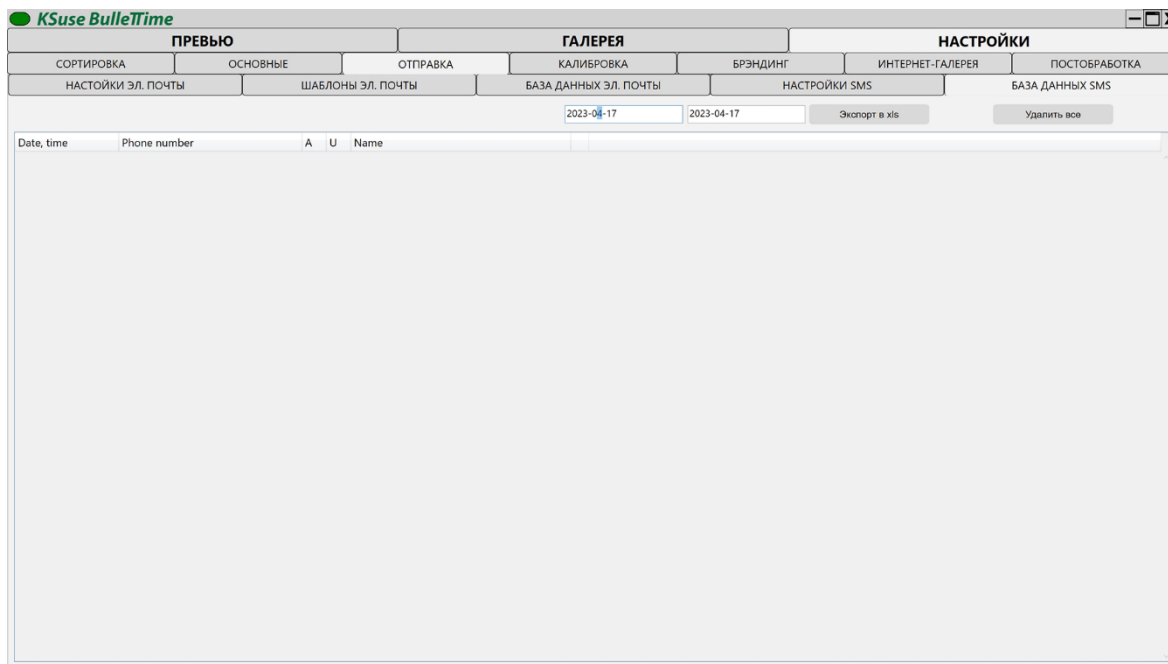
KSuse BulleTTime

ПРЕВЬЮ | ГАЛЕРЕЯ | НАСТРОЙКИ

СОРТИРОВКА | ОСНОВНЫЕ | ОТПРАВКА | КАЛИБРОВКА | БРЭНДИНГ | ИНТЕРНЕТ-ГАЛЕРЕЯ | ПОСТОБРАБОТКА

НАСТОЙКИ ЭЛ. ПОЧТЫ | ШАБЛОНЫ ЭЛ. ПОЧТЫ | БАЗА ДАННЫХ ЭЛ. ПОЧТЫ | НАСТРОЙКИ SMS | БАЗА ДАННЫХ SMS

2023-04-17 2023-04-17 Экспорт в xls Удалить все

| Date, time | Phone number | A | U | Name |
|---|---|---|---|---|